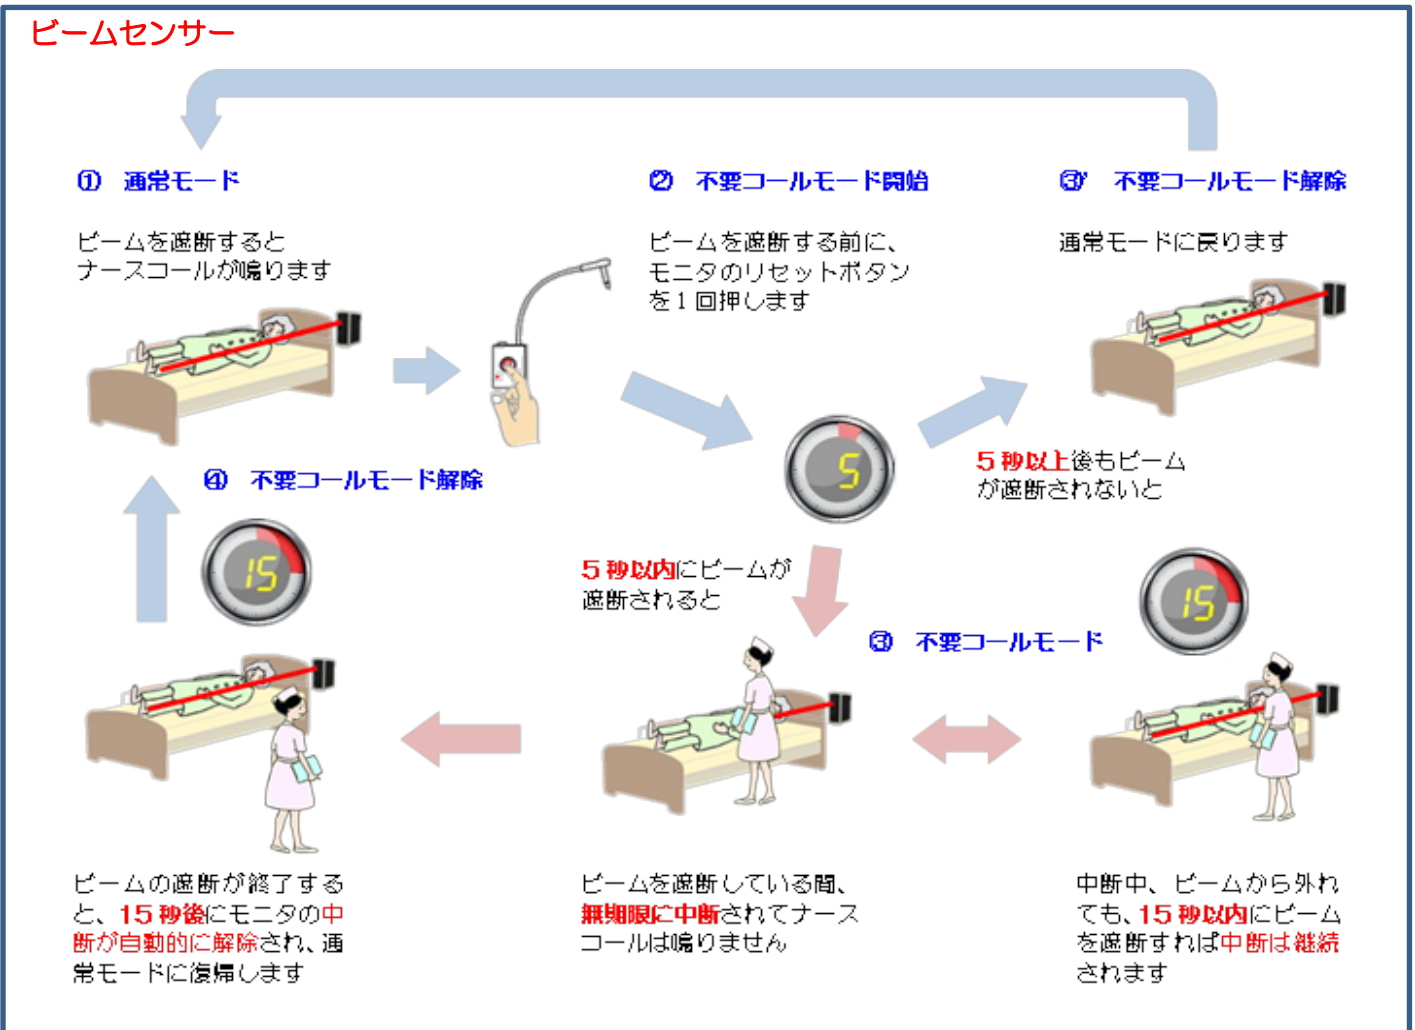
ビームセンサー

① 通常モード

ビームを遮断すると
ナースコールが鳴ります

② 不要コールモード開始

ビームを遮断する前に、
モニタのリセットボタン
を１回押します

③' 不要コールモード解除

通常モードに戻ります

5

５秒以上後もビーム
が遮断されないと

④ 不要コールモード解除

15

５秒以内にビームが
遮断されると

③ 不要コールモード

15

ビームの遮断が終了する
と、１５秒後にモニタの中
断が自動的に解除され、通
常モードに復帰します

ビームを遮断している間、
無期限に中断されてナース
コールは鳴りません

中断中、ビームから外れ
ても、１５秒以内にビーム
を遮断すれば中断は継続
されます